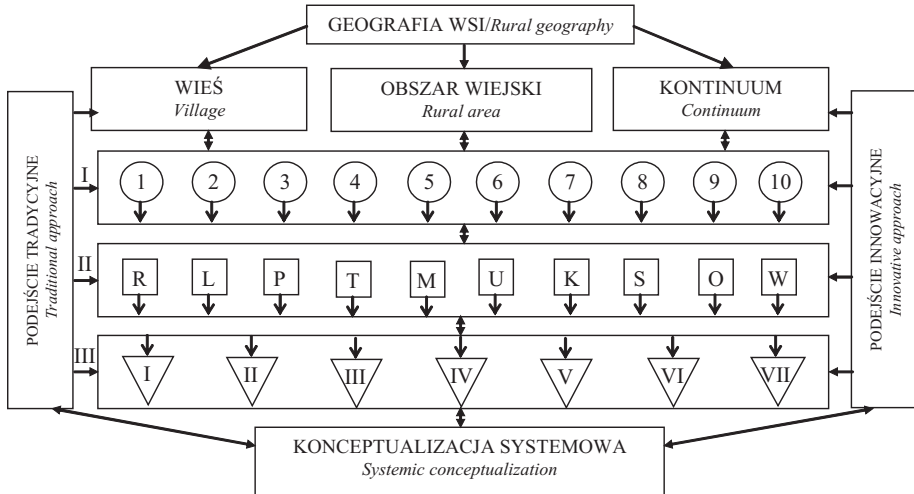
GEOGRAFIA WSI/*Rural geography*

WIEŚ
*Village*

OBSZAR WIEJSKI
*Rural area*

KONTINUUM
*Continuum*

PODEJŚCIE TRADYCYJNE
*Traditional approach*

PODEJŚCIE INNOWACYJNE
*Innovative approach*

I
1 2 3 4 5 6 7 8 9 10

II
R L P T M U K S O W

III
I II III IV V VI VII

KONCEPTUALIZACJA SYSTEMOWA
*Systemic conceptualization*